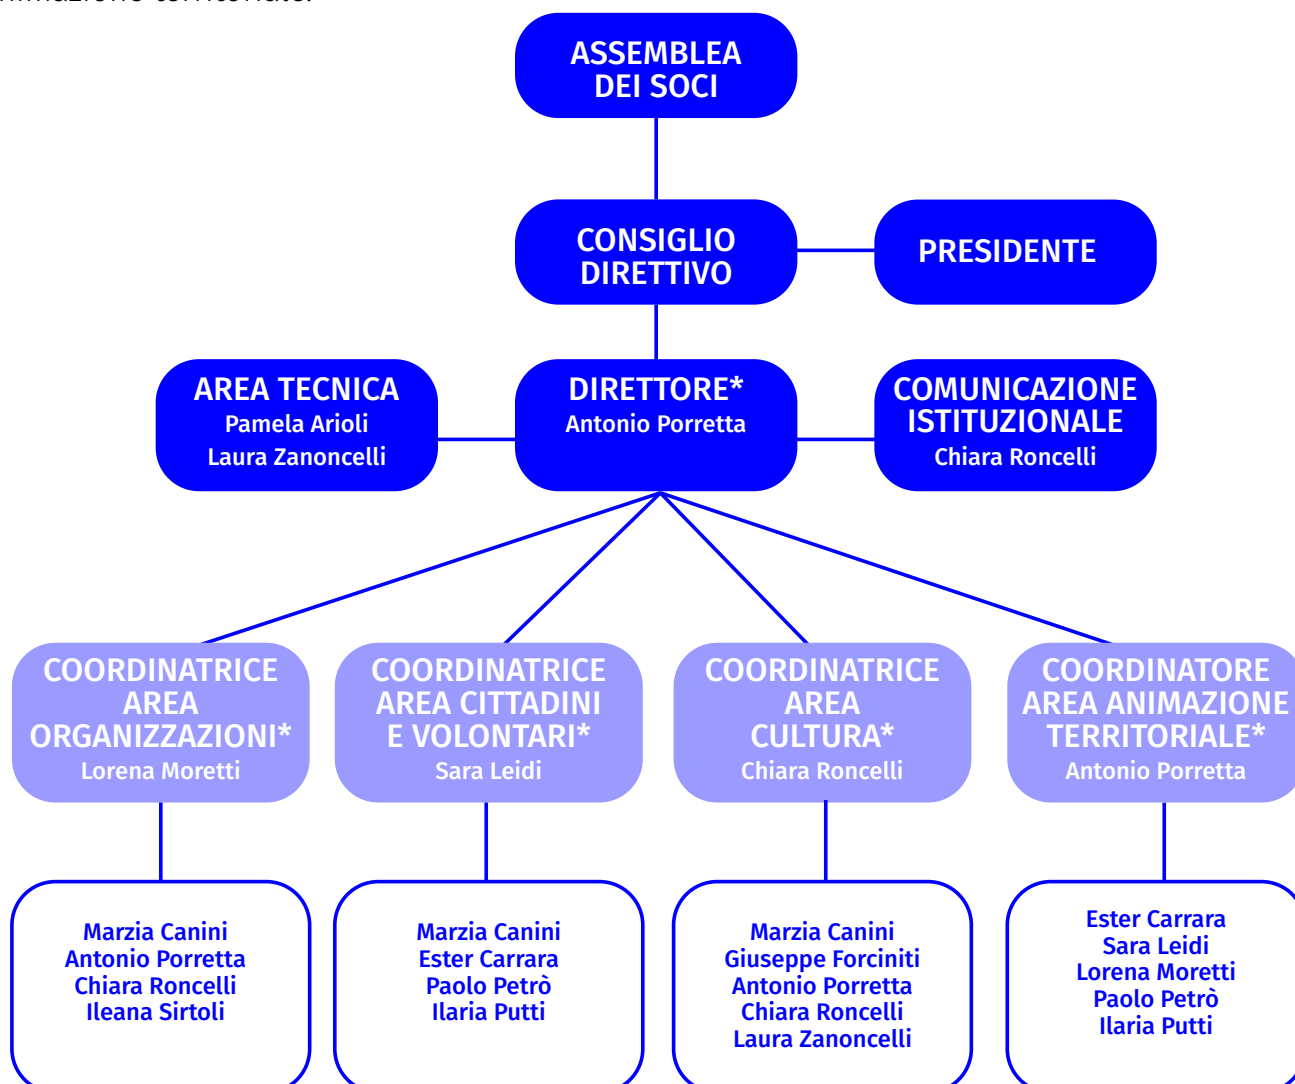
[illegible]

ASSEMBLEA DEI SOCI

CONSIGLIO DIRETTIVO

PRESIDENTE

AREA TECNICA
Pamela Arioli
Laura Zanoncelli

DIRETTORE*
Antonio Porretta

COMUNICAZIONE ISTITUZIONALE
Chiara Roncelli

COORDINATRICE AREA ORGANIZZAZIONI*
Lorena Moretti

COORDINATRICE AREA CITTADINI E VOLONTARI*
Sara Leidi

COORDINATRICE AREA CULTURA*
Chiara Roncelli

COORDINATORE AREA ANIMAZIONE TERRITORIALE*
Antonio Porretta

Marzia Canini
Antonio Porretta
Chiara Roncelli
Ileana Sirtoli

Marzia Canini
Ester Carrara
Paolo Petrò
Ilaria Putti

Marzia Canini
Giuseppe Forciniti
Antonio Porretta
Chiara Roncelli
Laura Zanoncelli

Ester Carrara
Sara Leidi
Lorena Moretti
Paolo Petrò
Ilaria Putti